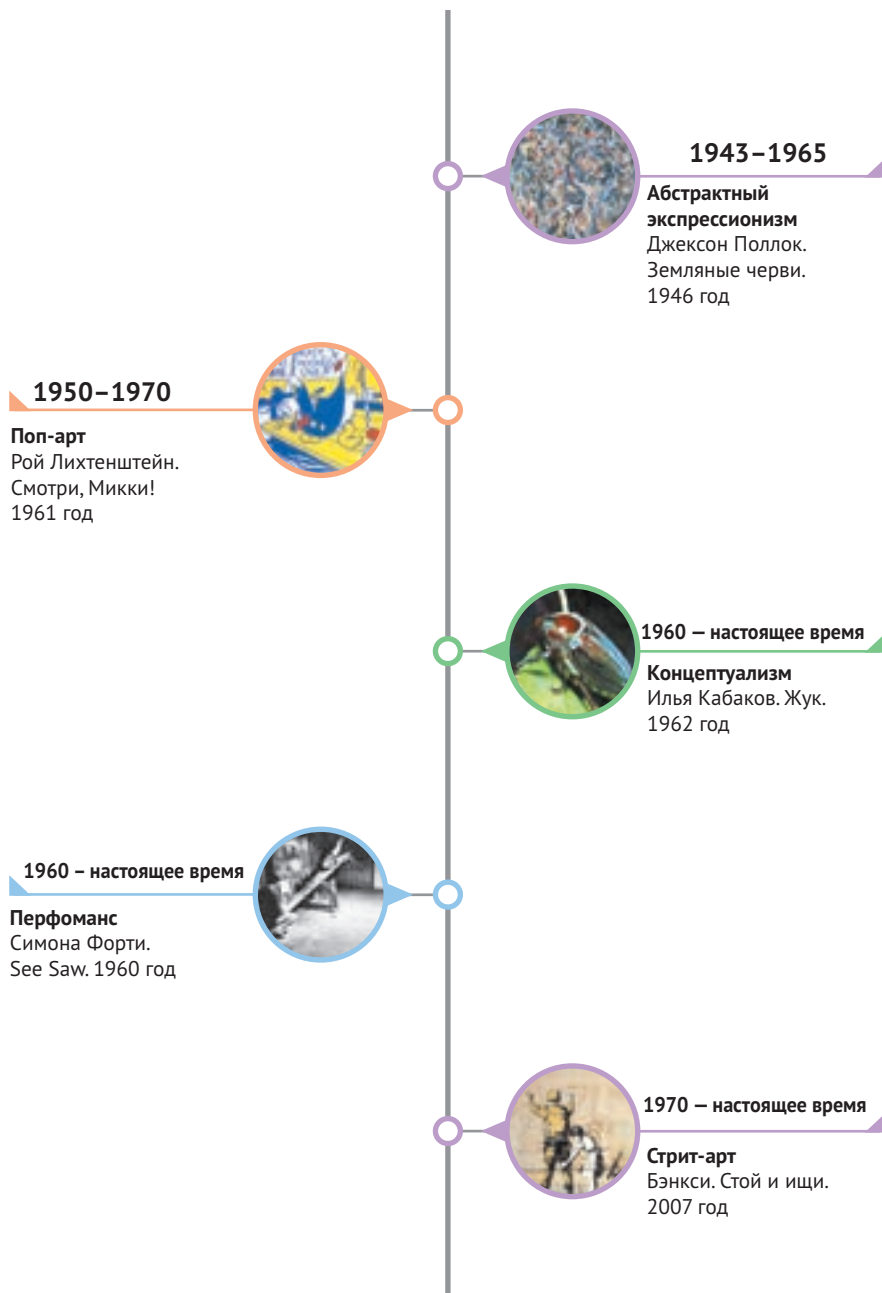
1943–1965

**Абстрактный экспрессионизм**
Джексон Поллок. Земляные черви. 1946 год

1950–1970

**Поп-арт**
Рой Лихтенштейн. Смотри, Микки! 1961 год

1960 — настоящее время

**Концептуализм**
Илья Кабаков. Жук. 1962 год

1960 – настоящее время

**Перфоманс**
Симона Форти. See Saw. 1960 год

1970 — настоящее время

**Стрит-арт**
Бэнкси. Стой и ищи. 2007 год